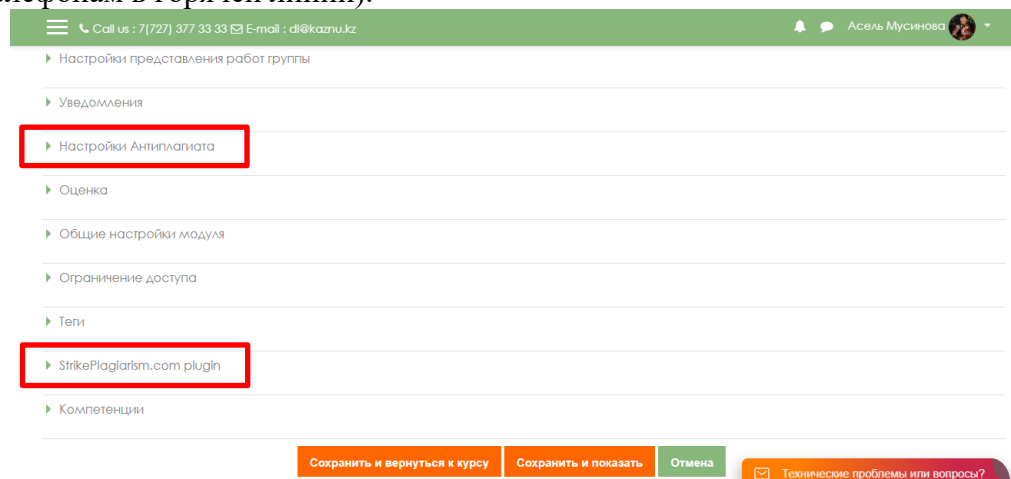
лефонам в горячей линии).

Call us : 7(727) 377 33 33 E-mail : dl@kaznu.kz

Асель Мусинова

Настройки представления работ группы

Уведомления

Настройки Антиплагиата

Оценка

Общие настройки модуля

Ограничение доступа

Теги

StrikePlagiarism.com plugin

Компетенции

Сохранить и вернуться к курсу

Сохранить и показать

Отмена

Технические проблемы или вопросы?